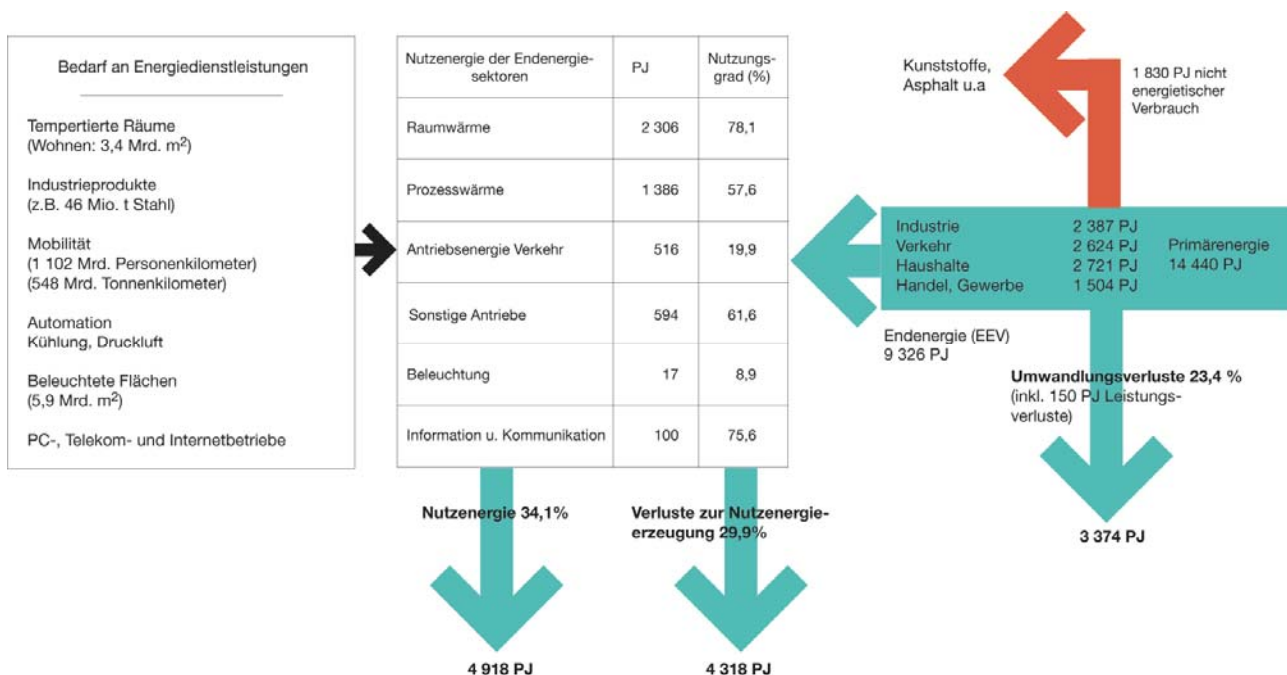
Bedarf an Energiedienstleistungen

Tempertierte Räume
(Wohnen: 3,4 Mrd. $m^2$)

Industrieprodukte
(z.B. 46 Mio. t Stahl)

Mobilität
(1 102 Mrd. Personenkilometer)
(548 Mrd. Tonnenkilometer)

Automation
Kühlung, Druckluft

Beleuchtete Flächen
(5,9 Mrd. $m^2$)

PC-, Telekom- und Internetbetriebe

| Nutzenergie der Endenergiesektoren | PJ | Nutzungsgrad (%) |
|---|---|---|
| Raumwärme | 2 306 | 78,1 |
| Prozesswärme | 1 386 | 57,6 |
| Antriebsenergie Verkehr | 516 | 19,9 |
| Sonstige Antriebe | 594 | 61,6 |
| Beleuchtung | 17 | 8,9 |
| Information u. Kommunikation | 100 | 75,6 |

Nutzenergie 34,1%

4 918 PJ

Verluste zur Nutzenergieerzeugung 29,9%

4 318 PJ

Kunststoffe, Asphalt u.a

1 830 PJ nicht energietischer Verbrauch

Industrie 2 387 PJ
Verkehr 2 624 PJ
Haushalte 2 721 PJ
Handel, Gewerbe 1 504 PJ

Primärenergie 14 440 PJ

Endenergie (EEV)
9 326 PJ

Umwandlungsverluste 23,4 %
(inkl. 150 PJ Leistungsverluste)

3 374 PJ